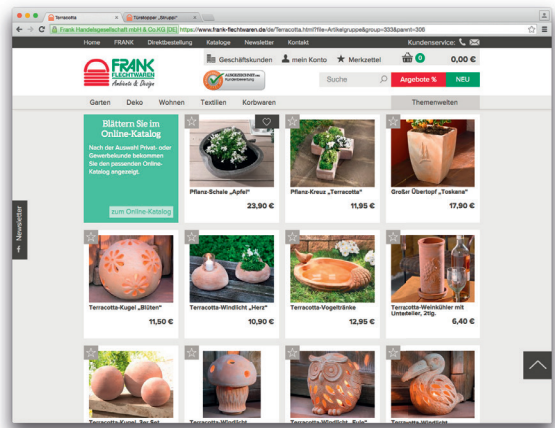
Terracotta | Türstopper „Struppi“

Frank Handelsgesellschaft mbH & Co.KG [DE] https://www.frank-flechtwaren.de/de/Terracotta.html?file=Artikelgruppe&group=333&parent=306

Home FRANK Direktbestellung Kataloge Newsletter Kontakt Kundenservice:

FRANK FLECHTWAREN Ambiente & Design

Geschäftskunden mein Konto Merkzettel 0 0,00 €

Suche Angebote % NEU

Garten Deko Wohnen Textilien Korbwaren Themenwelten

Blättern Sie im Online-Katalog

Nach der Auswahl Privat- oder Gewerbekunde bekommen Sie den passenden Online-Katalog angezeigt.

zum Online-Katalog

Pflanz-Schale „Apfel“ 23,90 €

Pflanz-Kreuz „Terracotta“ 11,95 €

Großer Übertopf „Toskana“ 17,90 €

Terracotta-Kugel „Blüten“ 11,50 €

Terracotta-Windlicht „Herz“ 10,90 €

Terracotta-Vogeltränke 12,95 €

Terracotta-Weinkühler mit Untersetzer, 2tlg. 6,40 €

Newsletter

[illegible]